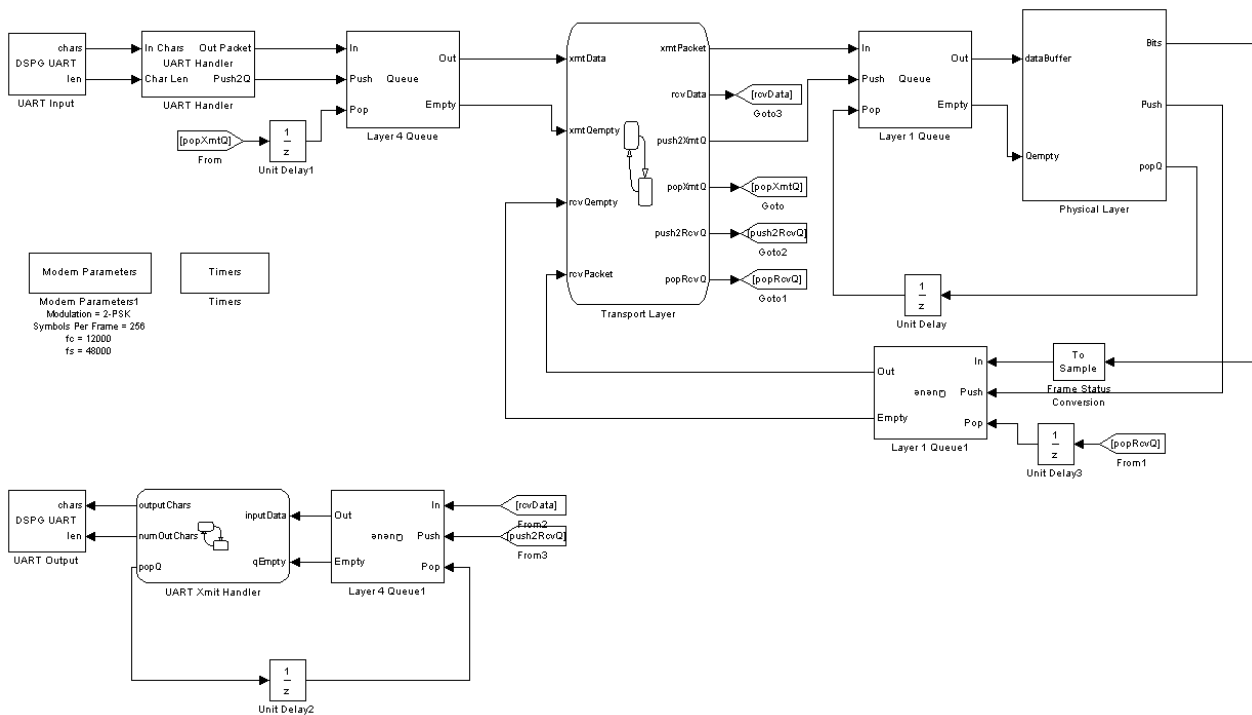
chars
DSPG UART
len
UART Input

In Chars
Char Len
Out Packet
UART Handler
Push2Q
UART Handler

In
Push
Pop
Queue
Out
Empty
Layer 4 Queue

[popXmtQ]
From

$\frac{1}{z}$
Unit Delay1

xmtData
xmtQempty
rcvQempty
rcvPacket
xmtPacket
rcvData
push2XmtQ
popXmtQ
push2RcvQ
popRcvQ
Transport Layer

[rcvData]
Goto3
[popXmtQ]
Goto
[push2RcvQ]
Goto2
[popRcvQ]
Goto1

In
Push
Pop
Queue
Out
Empty
Layer 1 Queue

dataBuffer
Qempty
Bits
Push
popQ
Physical Layer

$\frac{1}{z}$
Unit Delay

Modem Parameters
Modem Parameters1
Modulation = 2-PSK
Symbols Per Frame = 256
fc = 12000
fs = 48000

Timers
Timers

Out
Empty
Queue
In
Push
Pop
Layer 1 Queue1

To Sample
Frame Status Conversion

$\frac{1}{z}$
Unit Delay3

[popRcvQ]
From1

chars
DSPG UART
len
UART Output

outputChars
numOutChars
popQ
inputData
qEmpty
UART Xmit Handler

Out
Empty
Queue
In
Push
Pop
Layer 4 Queue1

[rcvData]
From2
[push2RcvQ]
From3

$\frac{1}{z}$
Unit Delay2